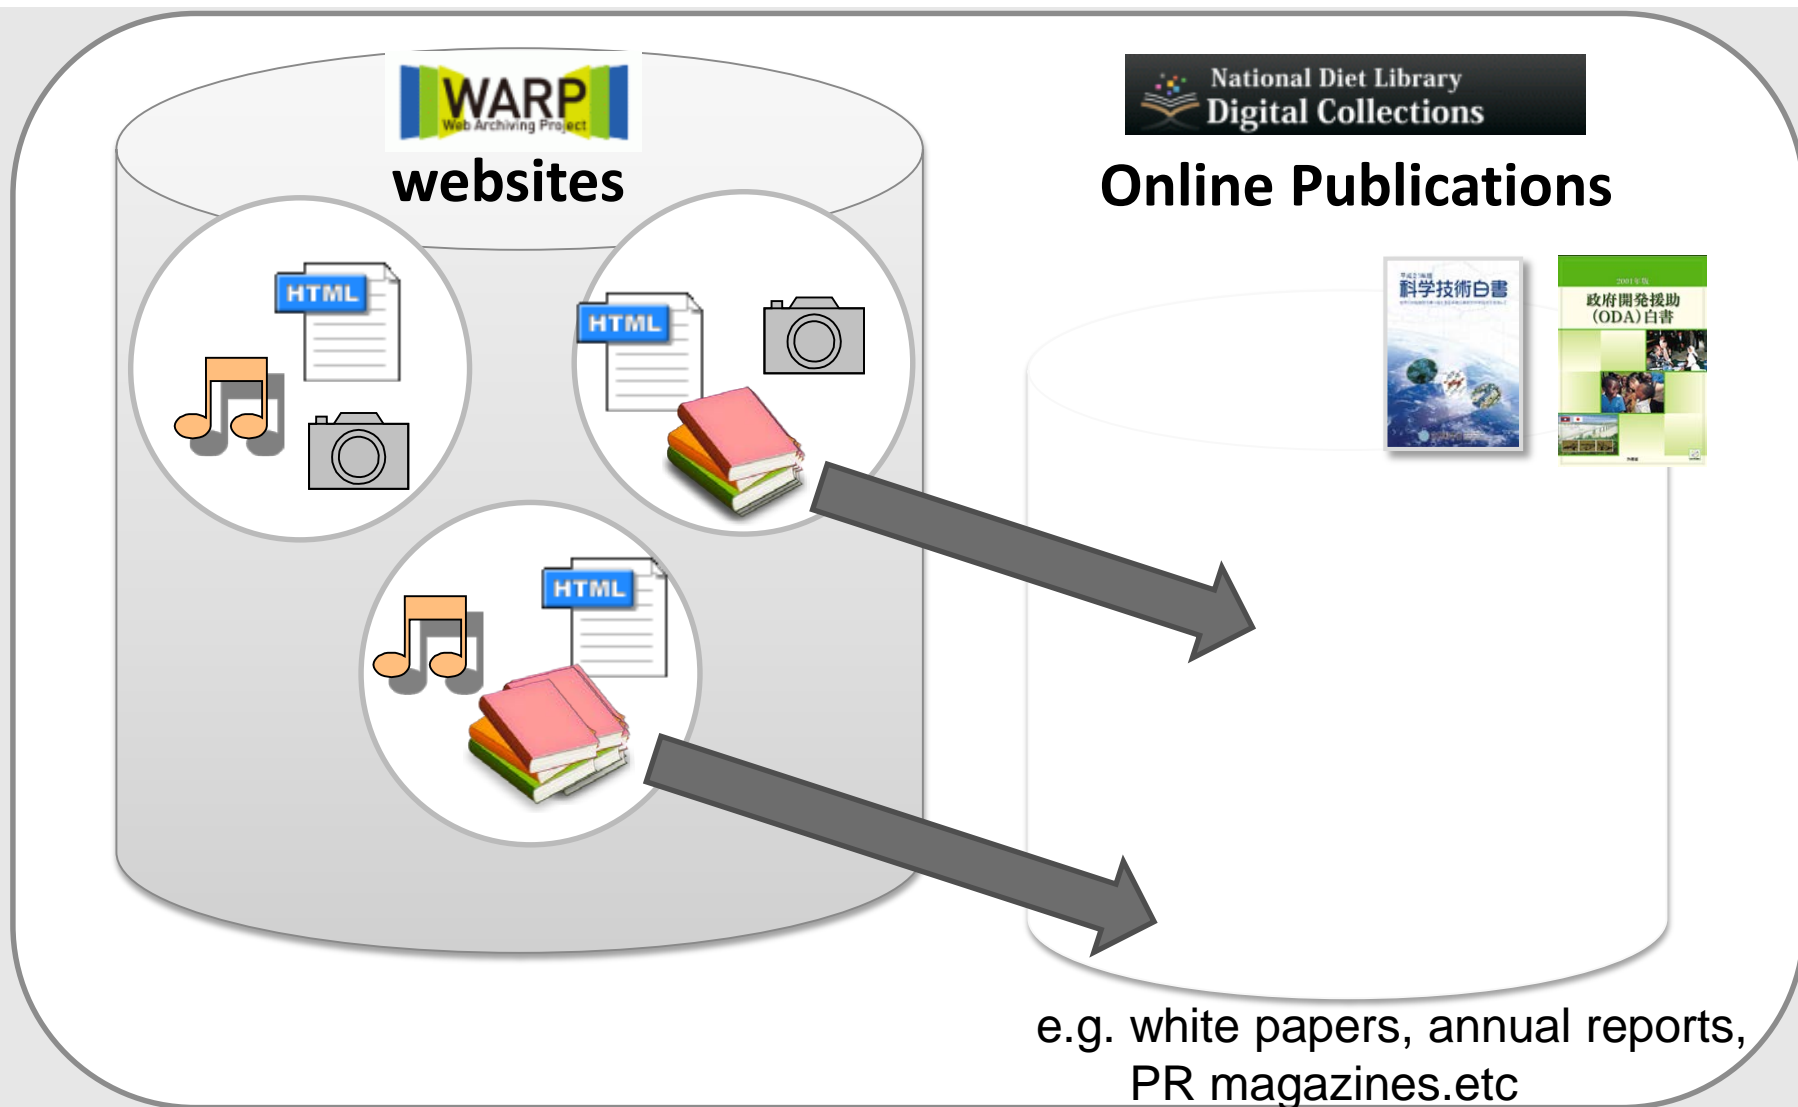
WARP
Web Archiving Project
websites

HTML

HTML

HTML

National Diet Library
Digital Collections
Online Publications

科学技術白書

2001年版
政府開発援助
(ODA)白書

e.g. white papers, annual reports, PR magazines.etc